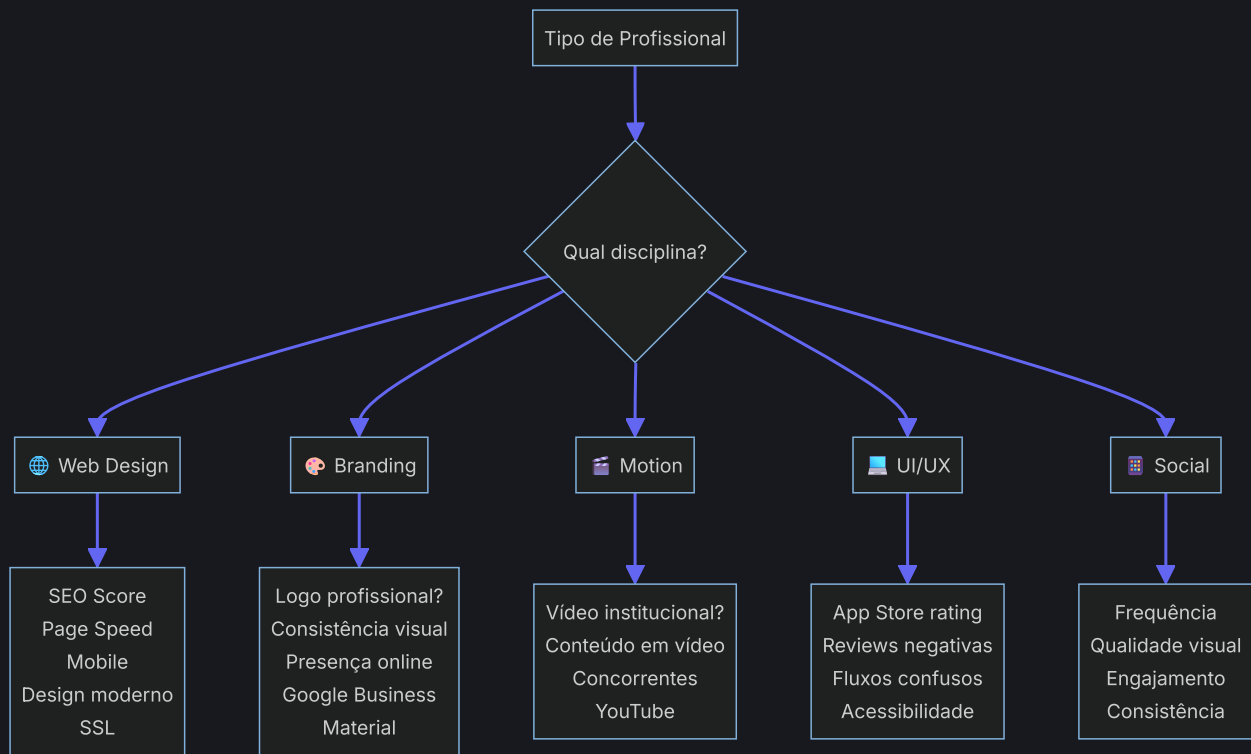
Tipo de Profissional

Qual disciplina?

🌐 Web Design

🎨 Branding

🎬 Motion

💻 UI/UX

📱 Social

SEO Score
Page Speed
Mobile
Design moderno
SSL

Logo profissional?
Consistência visual
Presença online
Google Business
Material

Vídeo institucional?
Conteúdo em vídeo
Concorrentes
YouTube

App Store rating
Reviews negativas
Fluxos confusos
Acessibilidade

Frequência
Qualidade visual
Engajamento
Consistência